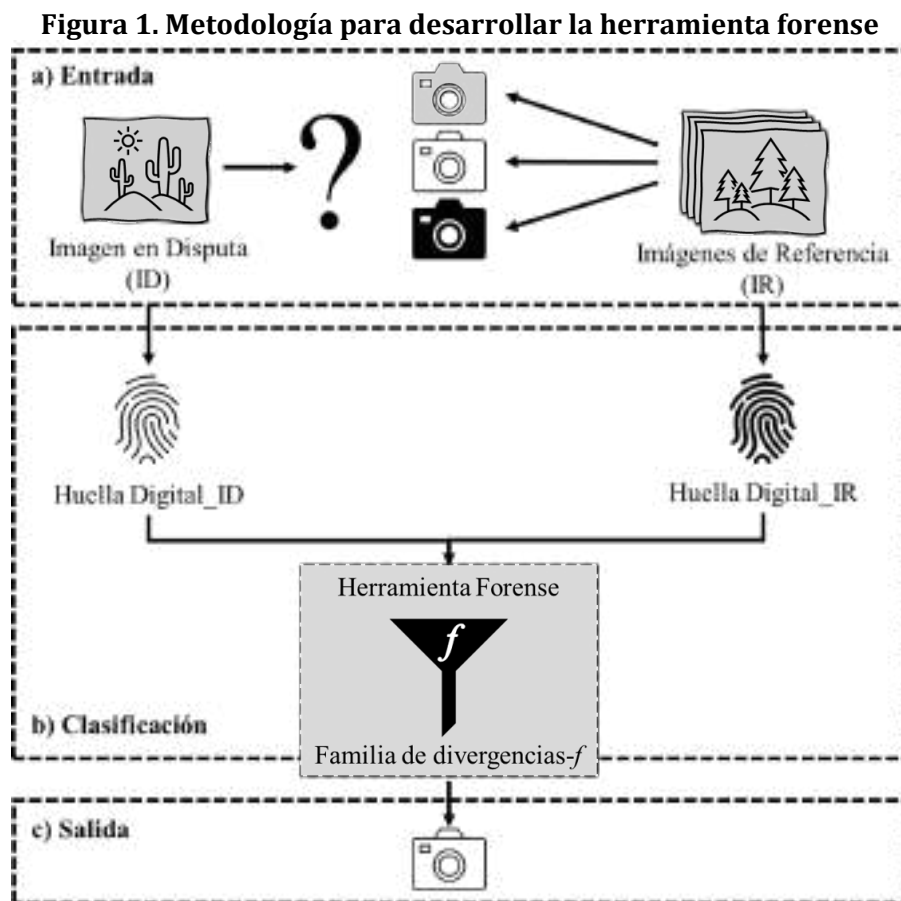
**Figura 1. Metodología para desarrollar la herramienta forense**

a) Entrada

?

Imagen en Disputa (ID)

Imágenes de Referencia (IR)

Huella Digital_ID

Huella Digital_IR

Herramienta Forense

*f*

Familia de divergencias-*f*

b) Clasificación

c) Salida